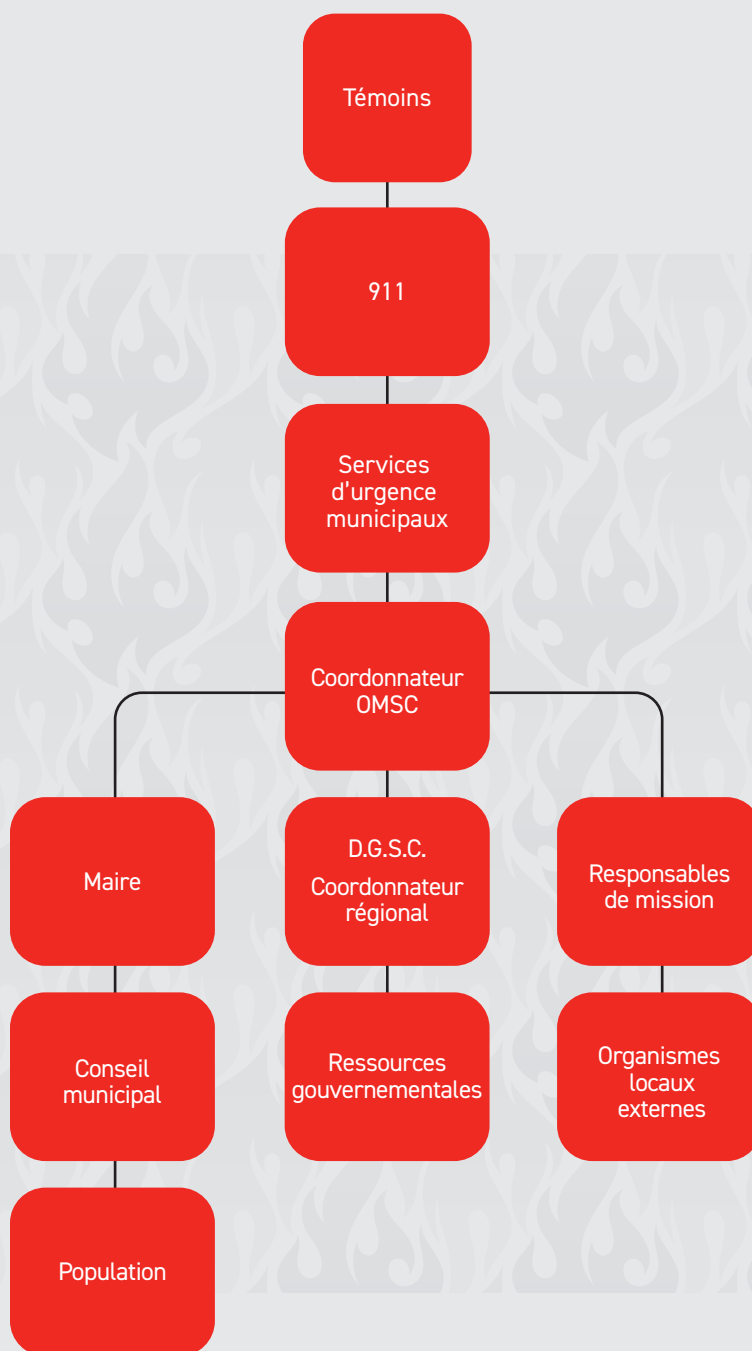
Témoins

911

Services d'urgence municipaux

Coordonnateur OMSC

Maire

D.G.S.C.
Coordonnateur régional

Responsables de mission

Conseil municipal

Ressources gouvernementales

Organismes locaux externes

Population